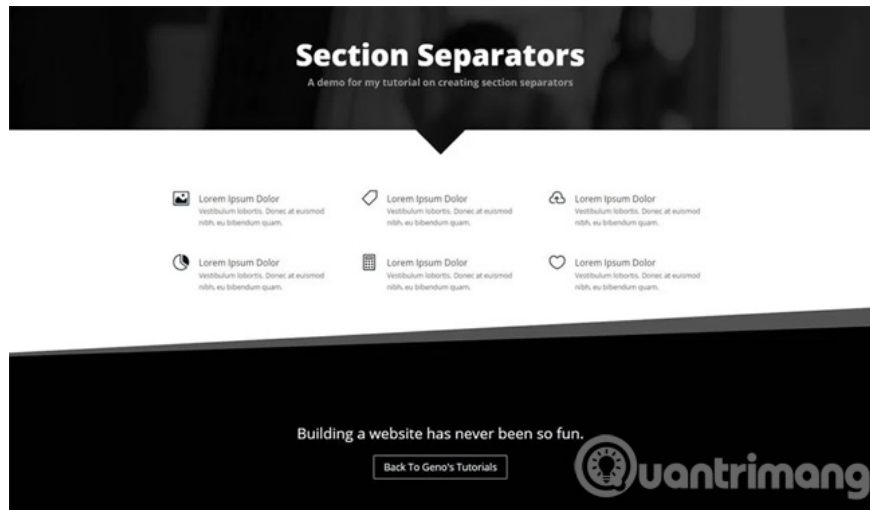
Section Separators

A demo for my tutorial on creating section separators

Lorem Ipsum Dolor
Vestibulum lobortis. Donec at euismod nibh, eu bibendum quam.

Lorem Ipsum Dolor
Vestibulum lobortis. Donec at euismod nibh, eu bibendum quam.

Lorem Ipsum Dolor
Vestibulum lobortis. Donec at euismod nibh, eu bibendum quam.

Lorem Ipsum Dolor
Vestibulum lobortis. Donec at euismod nibh, eu bibendum quam.

Lorem Ipsum Dolor
Vestibulum lobortis. Donec at euismod nibh, eu bibendum quam.

Lorem Ipsum Dolor
Vestibulum lobortis. Donec at euismod nibh, eu bibendum quam.

Building a website has never been so fun.

Back To Geno's Tutorials

Quantrimang